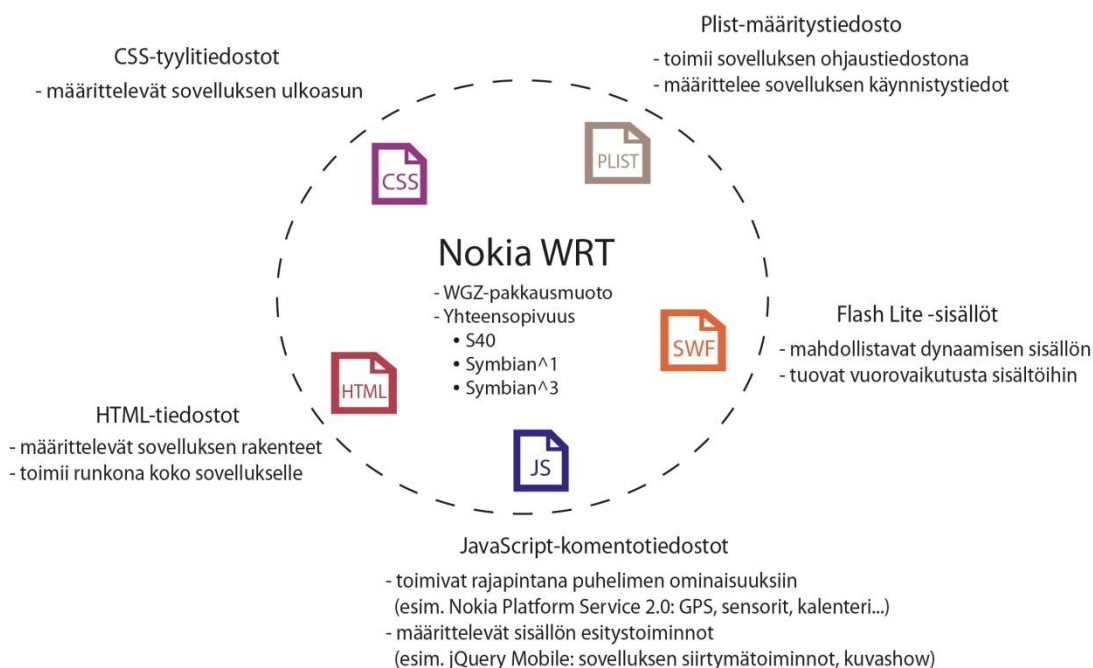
Plist-määritystiedosto
- toimii sovelluksen ohjaustiedostona
- määrittelee sovelluksen käynnistystiedot

CSS-tyylitiedostot
- määrittelevät sovelluksen ulkoasun

CSS

PLIST

Nokia WRT
- WGZ-pakkausmuoto
- Yhteensopivuus
• S40
• Symbian^1
• Symbian^3

SWF

Flash Lite -sisällöt
- mahdollistavat dynaamisen sisällön
- tuovat vuorovaikutusta sisältöihin

HTML

HTML-tiedostot
- määrittelevät sovelluksen rakenteet
- toimii runkona koko sovellukselle

JS

JavaScript-komentotiedostot
- toimivat rajapintana puhelimen ominaisuuksiin
(esim. Nokia Platform Service 2.0: GPS, sensorit, kalenteri...)
- määrittelevät sisällön esitystoiminnot
(esim. jQuery Mobile: sovelluksen siirtymätoiminnot, kuvashow)